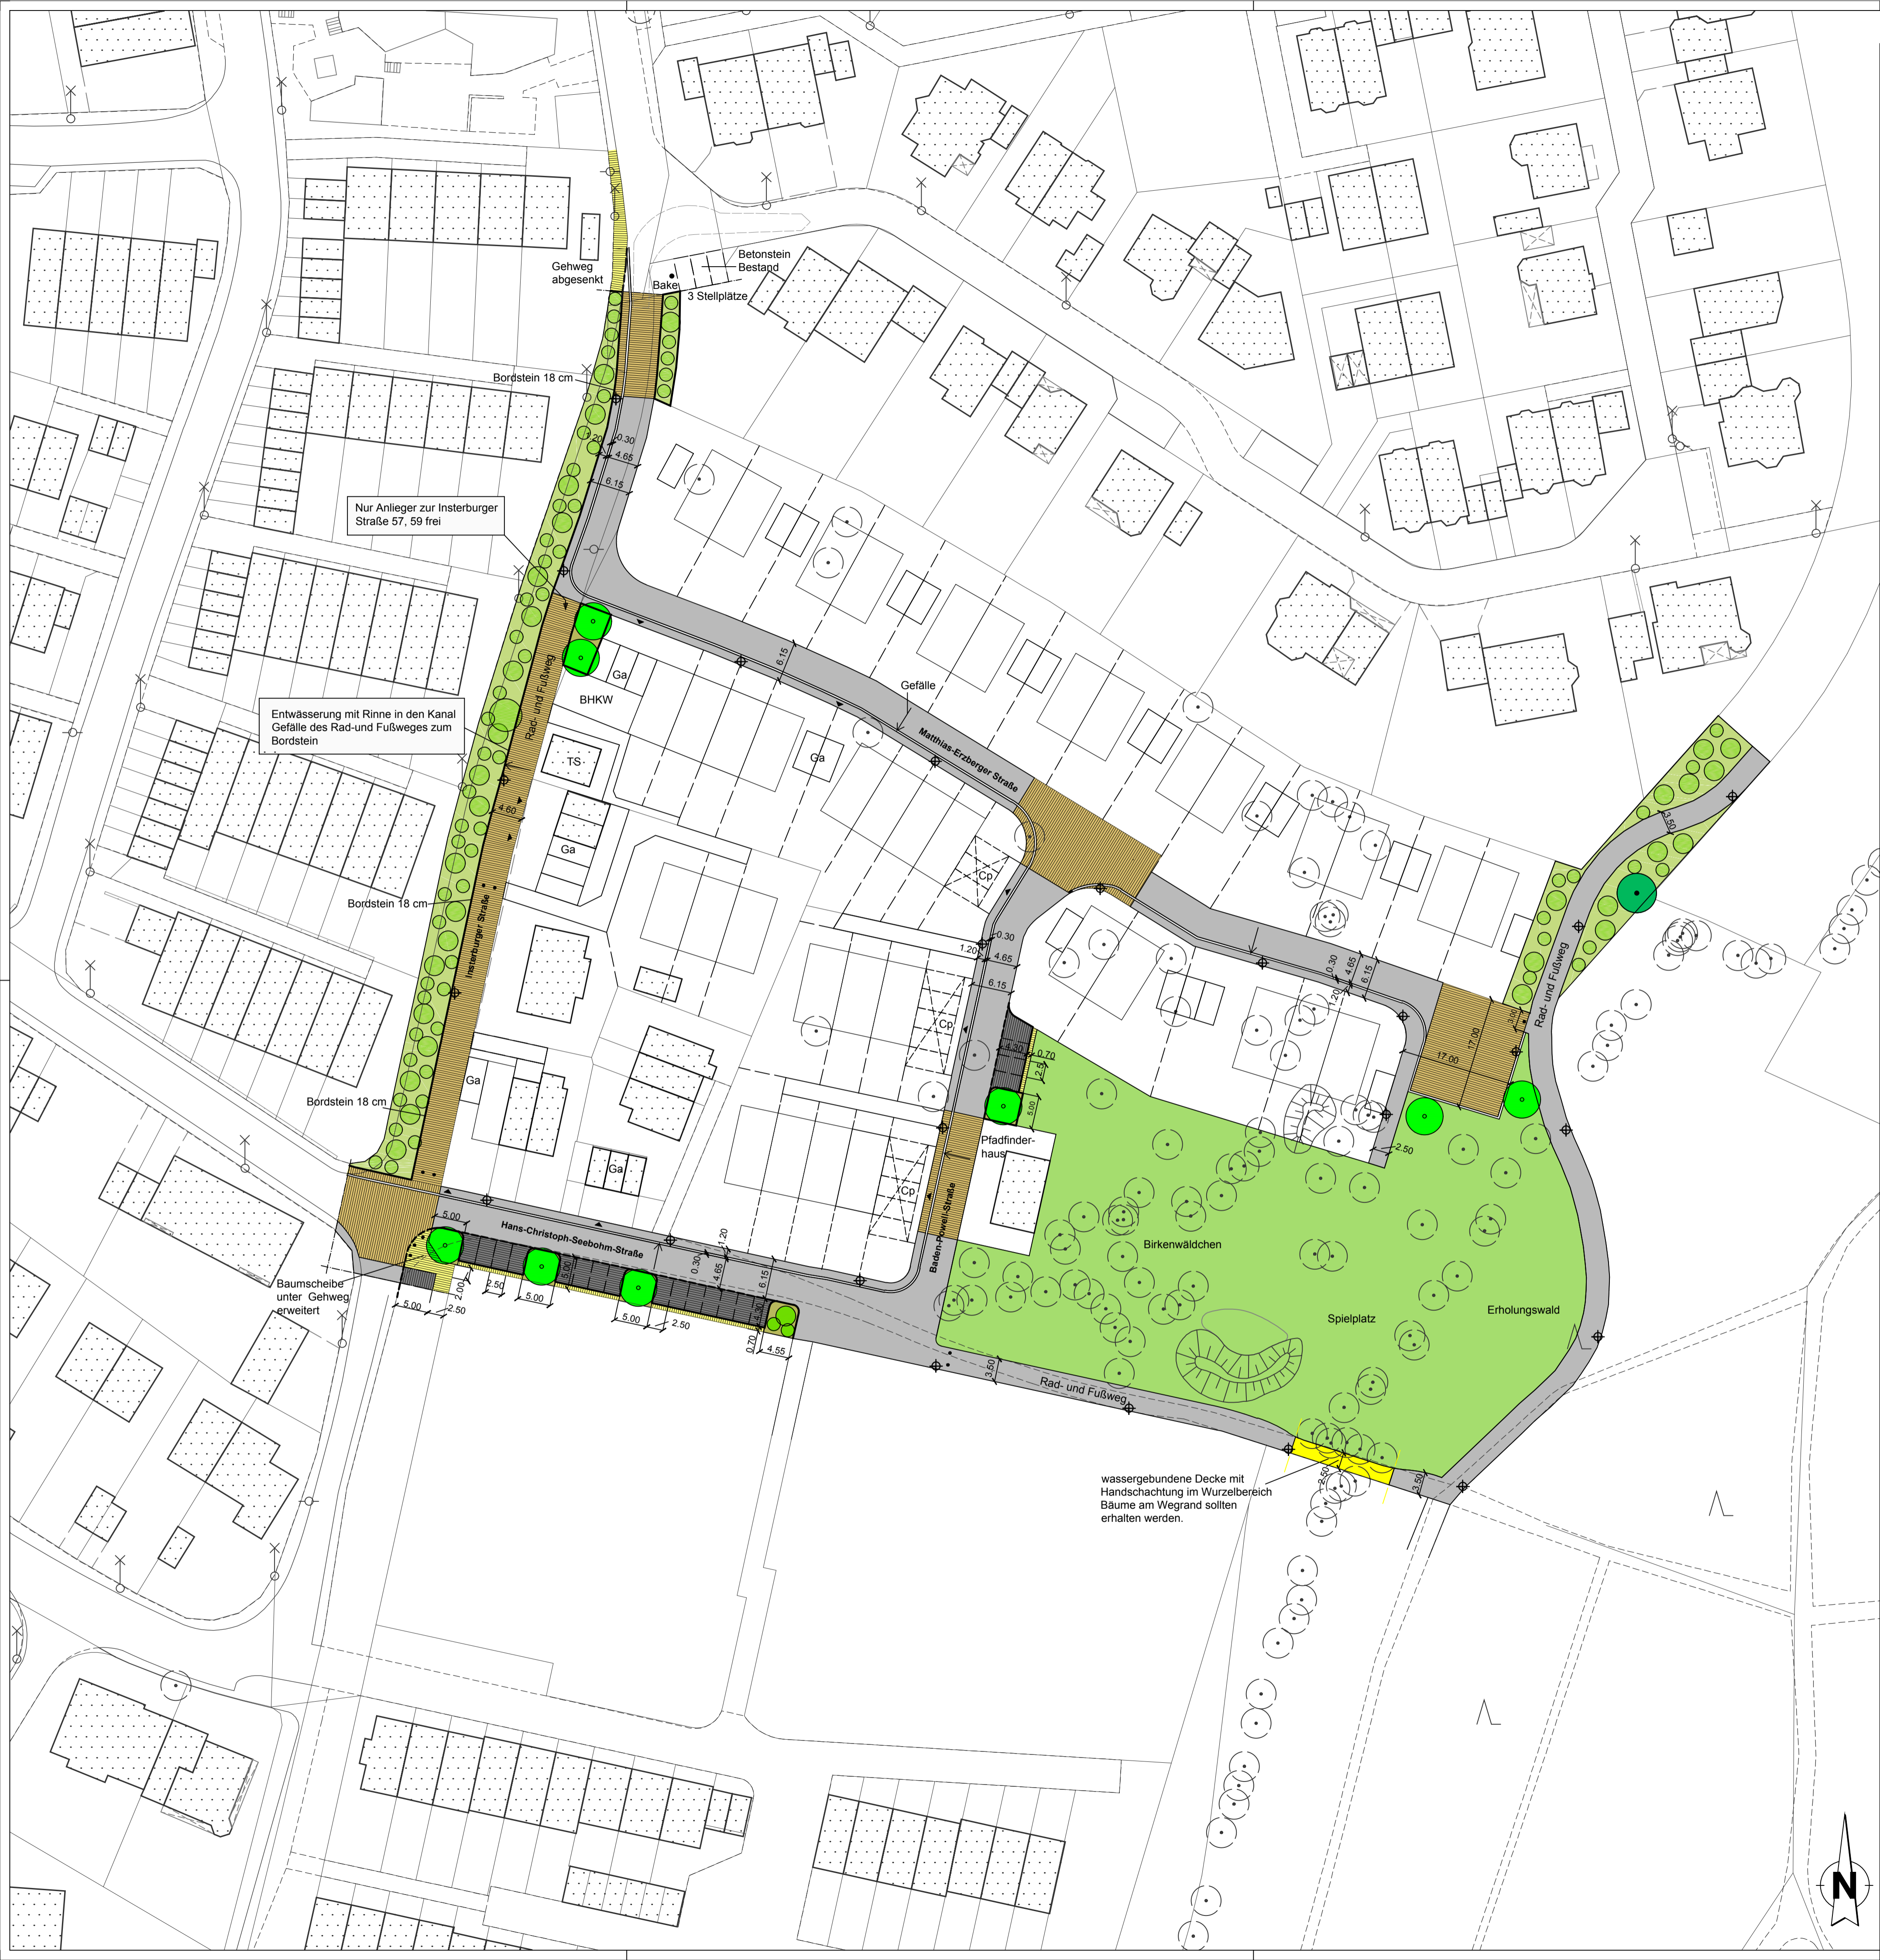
Betonstein Bestand

Gehweg abgesenkt

Bake

3 Stellplätze

Bordstein 18 cm

1.20
0.30
4.65
6.15

Nur Anlieger zur Insterburger Straße 57, 59 frei

Ga

BHKW

6.15

Gefälle

Entwässerung mit Rinne in den Kanal Gefälle des Rad-und Fußweges zum Bordstein

Rad- und Fußweg

TS

Ga

Matthias-Erzberger Straße

4.60

Ga

Cp

Bordstein 18 cm

Insterburger Straße

1.20
0.30
4.65
6.15

0.30
1.20
4.65
6.15

3.50

Rad- und Fußweg

Cp

4.20
0.70
2.5
5.00

17.00
17.00

Ga

Bordstein 18 cm

Pfadfinderhaus

2.50

Ga

Cp

Baden-Powell-Straße

5.00

Hans-Christoph-Seebohm-Straße

1.20
0.30
4.65
6.15

Birkenwäldchen

Baumscheibe unter Gehweg erweitert

2.00
5.00
2.50
2.50
5.00
5.00
5.00
2.50
0.70
4.55

Spielplatz

Erholungswald

3.50

Rad- und Fußweg

wassergebundene Decke mit Handschachtung im Wurzelbereich Bäume am Wegrand sollten erhalten werden.

3.50
3.50

N